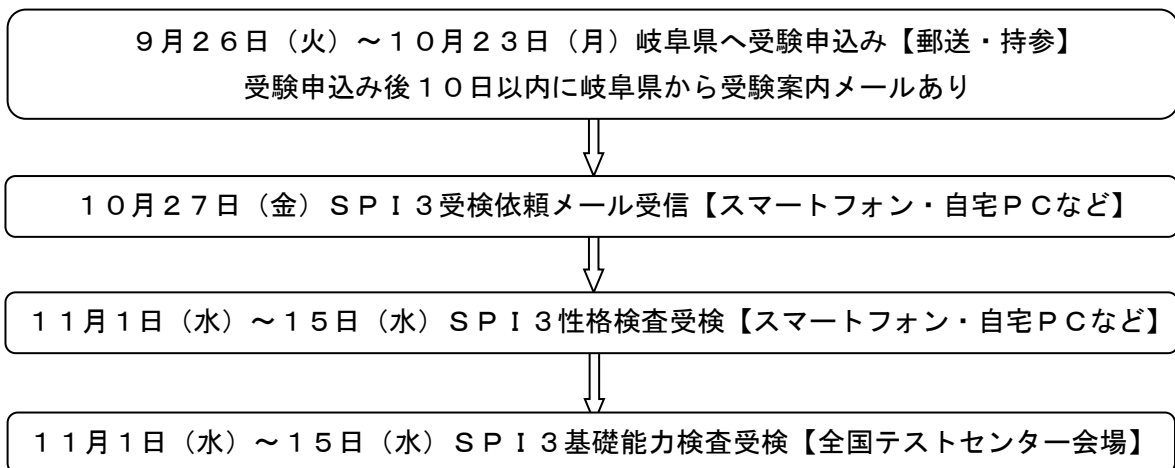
９月２６日（火）～１０月２３日（月）岐阜県へ受験申込み【郵送・持参】
受験申込み後１０日以内に岐阜県から受験案内メールあり

１０月２７日（金）ＳＰＩ３受検依頼メール受信【スマートフォン・自宅ＰＣなど】

１１月１日（水）～１５日（水）ＳＰＩ３性格検査受検【スマートフォン・自宅ＰＣなど】

１１月１日（水）～１５日（水）ＳＰＩ３基礎能力検査受検【全国テストセンター会場】